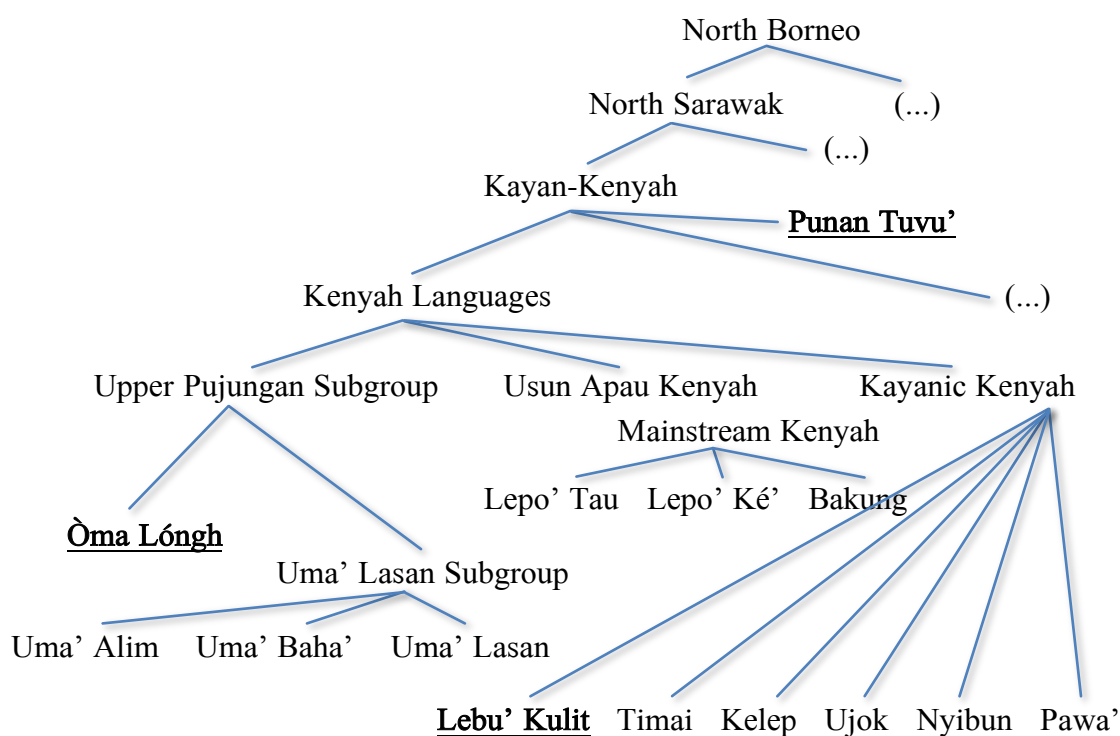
North Borneo

North Sarawak (...)

(...)

Kayan-Kenyah

Punan Tuvu'

Kenyah Languages (...)

Upper Pujungan Subgroup Usun Apau Kenyah Kayanic Kenyah

Mainstream Kenyah

Lepo' Tau Lepo' Ké' Bakung

Òma Lóngh

Uma' Lasan Subgroup

Uma' Alim Uma' Baha' Uma' Lasan

Lebu' Kulit Timai Kelep Ujok Nyibun Pawa'